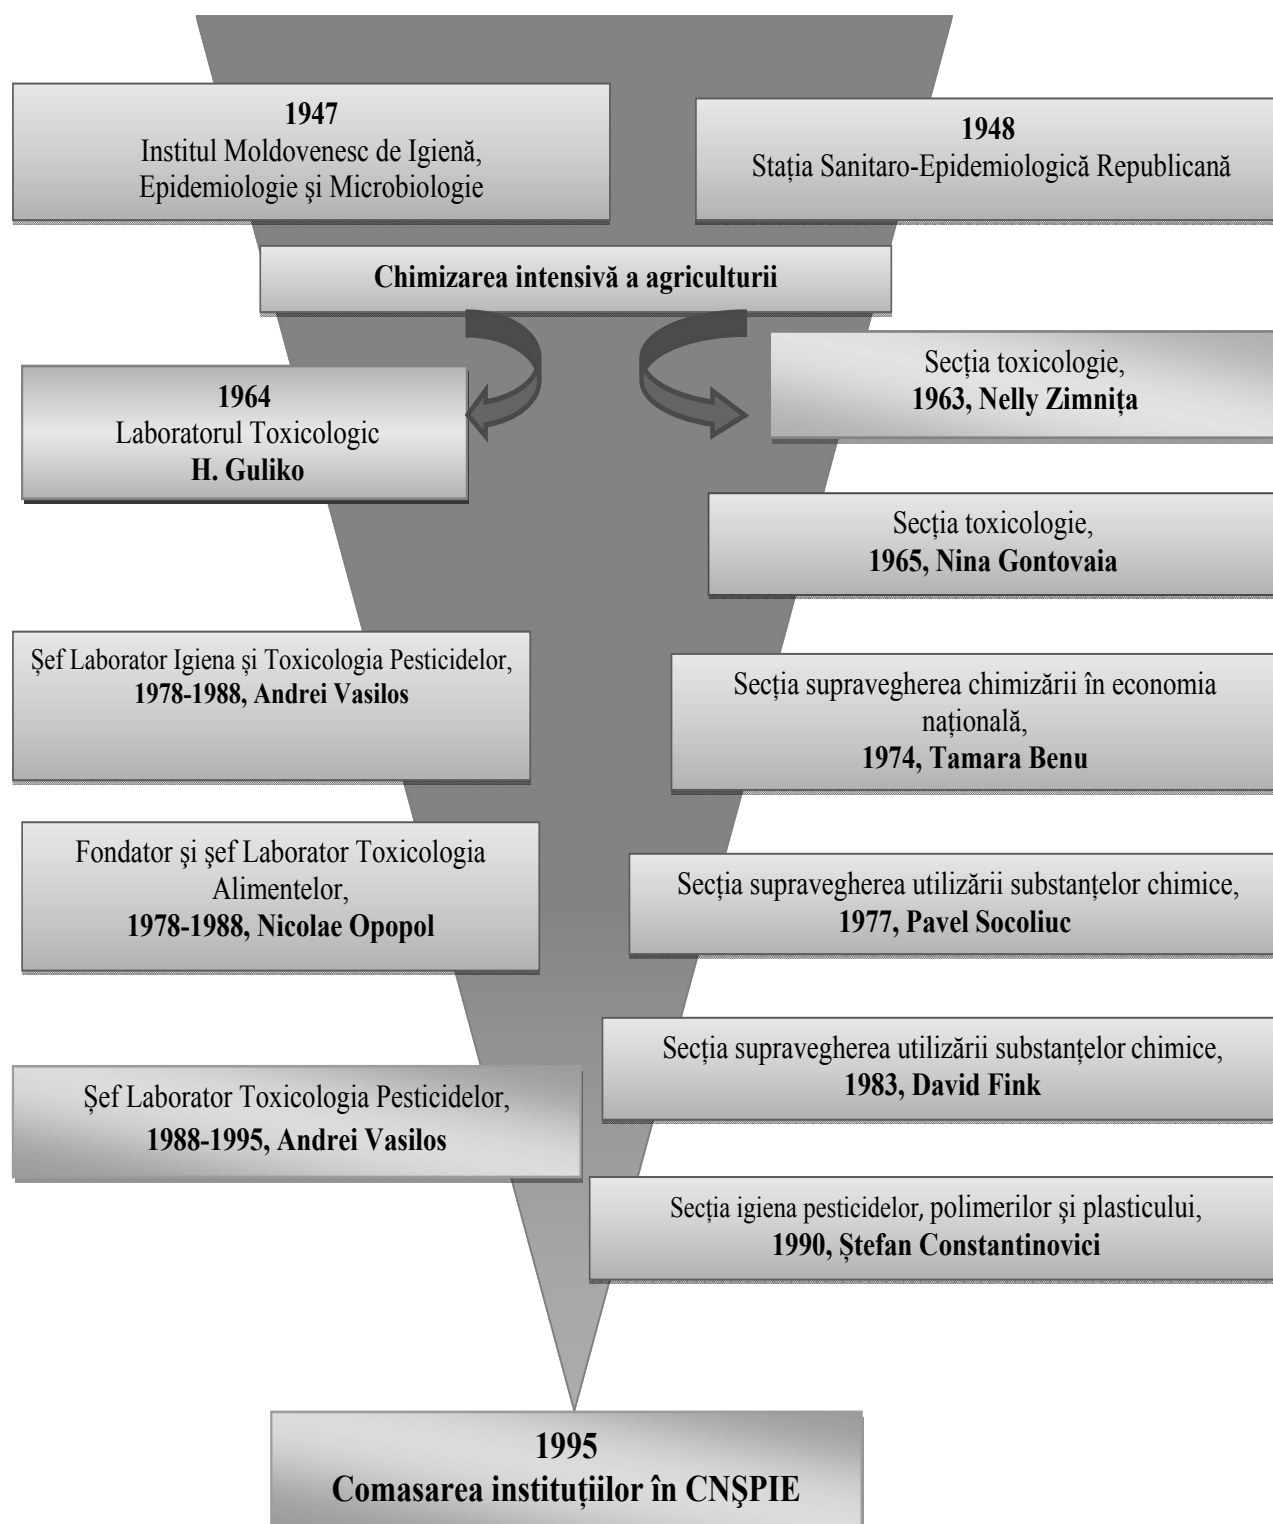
1947
Institul Moldovenesc de Igienă, Epidemiologie şi Microbiologie

1948
Staţia Sanitaro-Epidemiologică Republicană

Chimizarea intensivă a agriculturii

1964
Laboratorul Toxicologic
H. Guliko

Secţia toxicologie,
1963, Nelly Zimniţa

Secţia toxicologie,
1965, Nina Gontovaia

Șef Laborator Igiena și Toxicologia Pesticidelor,
1978-1988, Andrei Vasilos

Secţia supravegherea chimizării în economia naţională,
1974, Tamara Benu

Fondator şi şef Laborator Toxicologia Alimentelor,
1978-1988, Nicolae Opopol

Secţia supravegherea utilizării substanţelor chimice,
1977, Pavel Socoliuc

Secţia supravegherea utilizării substanţelor chimice,
1983, David Fink

Șef Laborator Toxicologia Pesticidelor,
1988-1995, Andrei Vasilos

Secţia igiena pesticidelor, polimerilor şi plasticului,
1990, Ștefan Constantinovici

1995
Comasarea instituţiilor în CNŞPIE